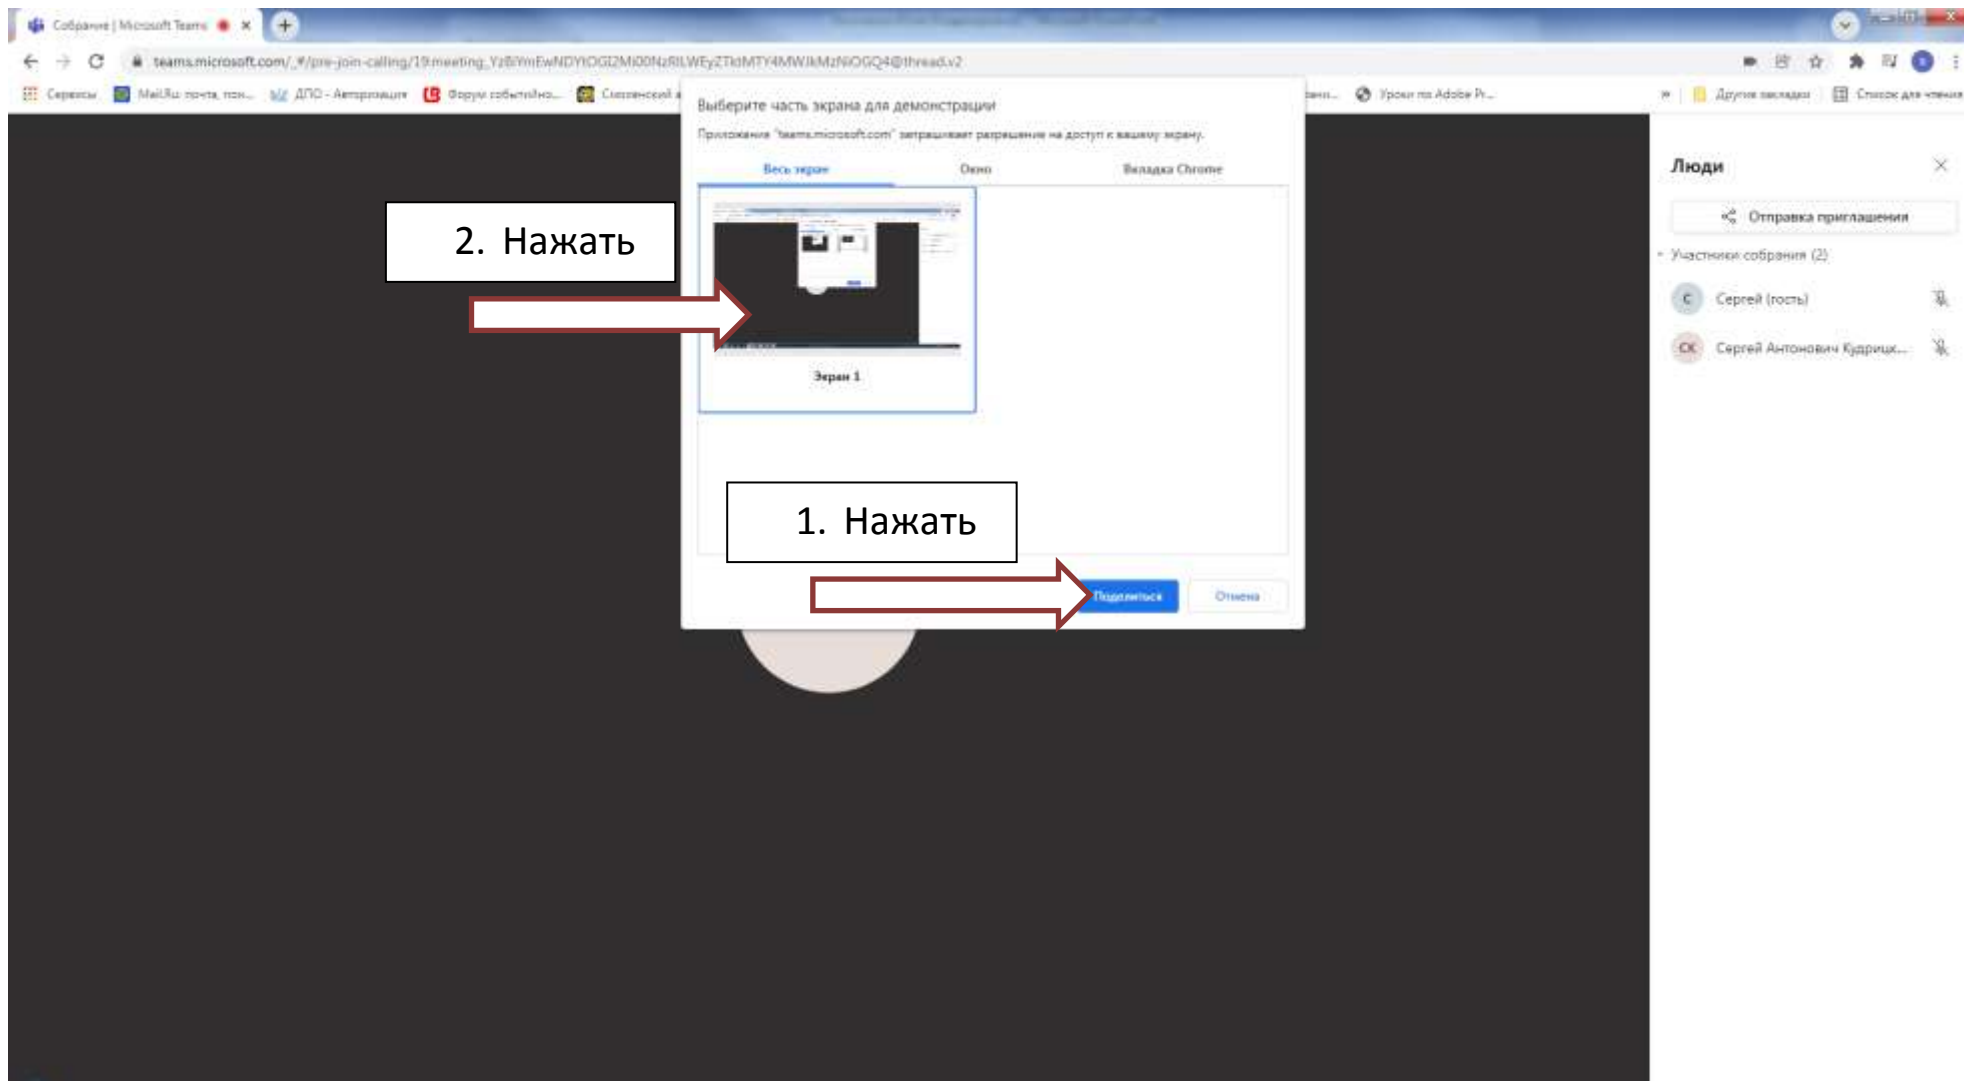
Собрание | Microsoft Teams

teams.microsoft.com/_#/pre-join-calling/19:meeting_YzBiYmEwNDYtOGI2Mi00NzRlLWEyZTktMTY4MWJkMzNiOGQ4@thread.v2

Сервисы | Mail.Ru: почта, пои... | ДПО - Авторизация | Форум собственно... | Сколенский | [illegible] | Уроки по Adobe Pr... | Другие закладки | Список для чтения

Выберите часть экрана для демонстрации

Приложение "teams.microsoft.com" запрашивает разрешение на доступ к вашему экрану.

Весь экран | Окно | Вкладка Chrome

Экран 1

2. Нажать

1. Нажать

Поделиться | Отмена

Люди

Отправка приглашения

Участники собрания (2)

С Сергей (гость)

СК Сергей Антонович Кудриц...